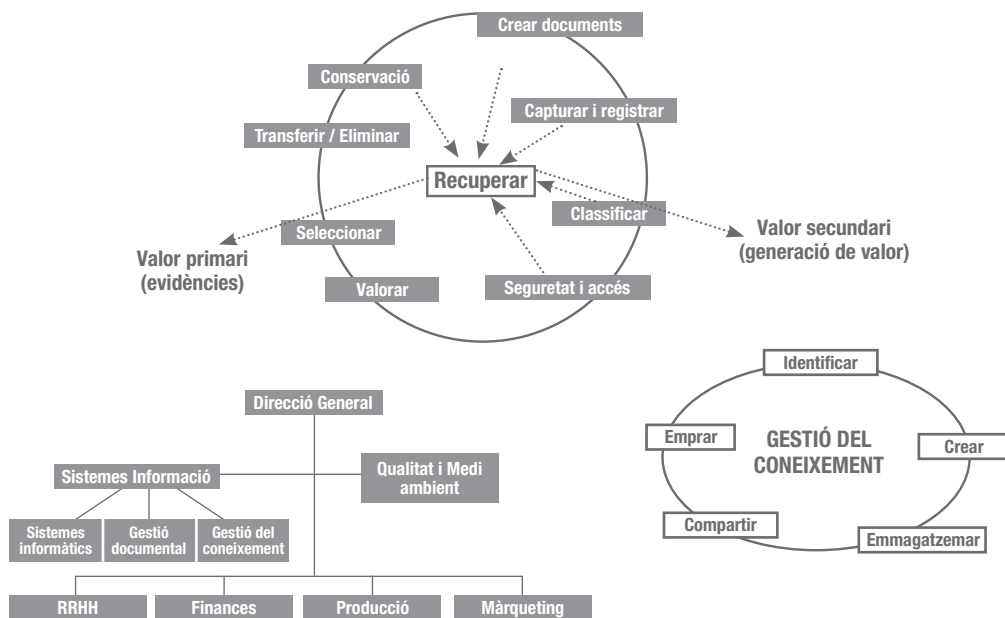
Crear documents
Conservació
Capturar i registrar
Transferir / Eliminar
Recuperar
Classificar
Valor secundari (generació de valor)
Seleccionar
Valor primari (evidències)
Valorar
Seguretat i accés

Direcció General
Sistemes Informació
Qualitat i Medi ambient
Sistemes informàtics
Gestió documental
Gestió del coneixement
RRHH
Finances
Producció
Màrqueting

Identificar
Emprar
GESTIÓ DEL CONEIXEMENT
Crear
Compartir
Emmagatzemar